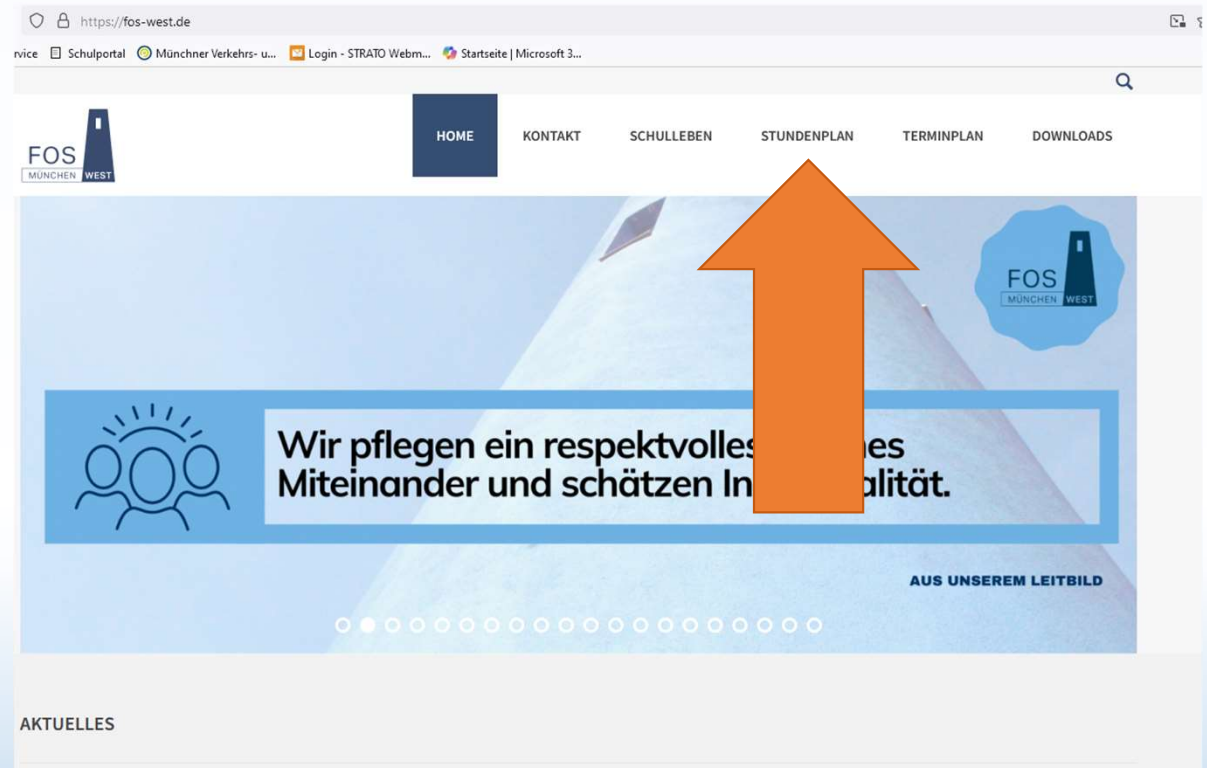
https://fos-west.de

rvice Schulportal Münchner Verkehrs- u... Login - STRATO Webm... Startseite | Microsoft 3...

FOS MÜNCHEN WEST

HOME KONTAKT SCHULLEBEN STUNDENPLAN TERMINPLAN DOWNLOADS

FOS MÜNCHEN WEST

Wir pflegen ein respektvolles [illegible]es Miteinander und schätzen In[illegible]alität.

AUS UNSEREM LEITBILD

AKTUELLES